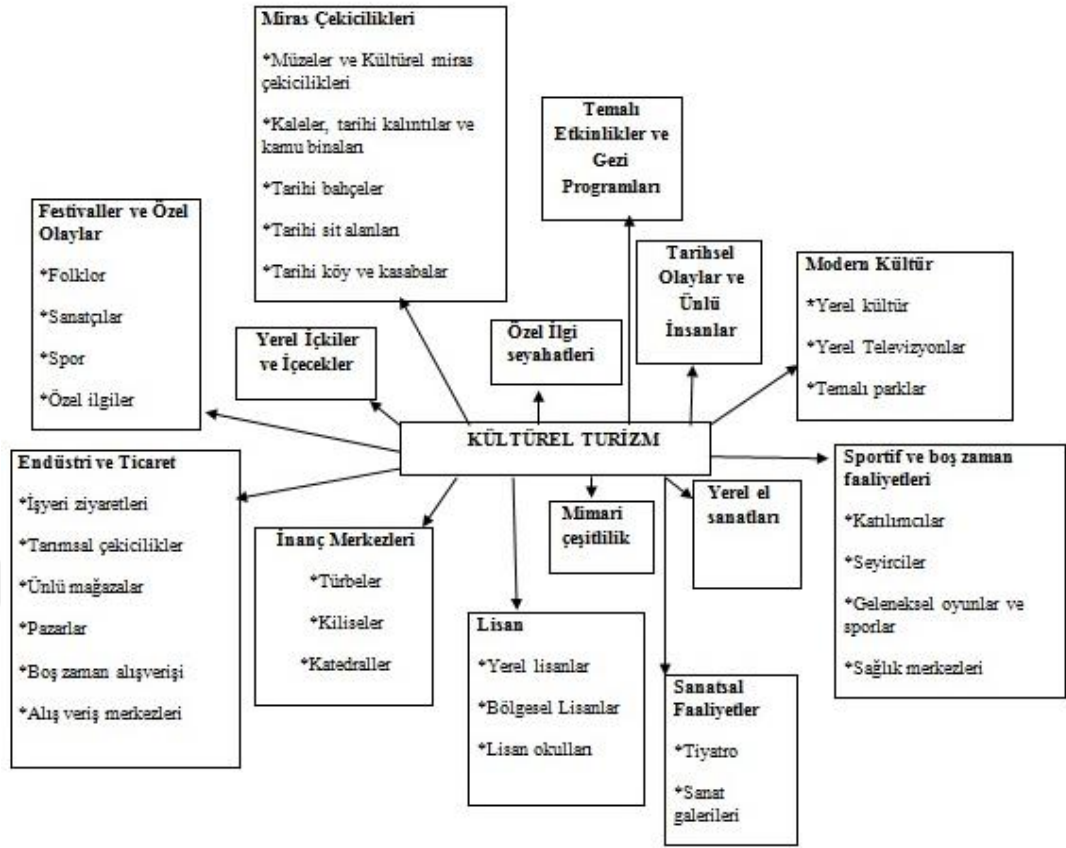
Miras Çekicilikleri

*Müzeler ve Kültürel miras çekicilikleri

*Kaleler, tarihi kalıntılar ve kamu binaları

*Tarihi bahçeler

*Tarihi sit alanları

*Tarihi köy ve kasabalar

Temalı Etkinlikler ve Gezi Programları

Festivaller ve Özel Olaylar

*Folklor

*Sanatçılar

*Spor

*Özel ilgiler

Tarihsel Olaylar ve Ünlü İnsanlar

Modern Kültür

*Yerel kültür

*Yerel Televizyonlar

*Temalı parklar

Yerel İçkiler ve İçecekler

Özel İlgi seyahatleri

KÜLTÜREL TURİZM

Endüstri ve Ticaret

*İşyeri ziyaretleri

*Tarımsal çekicilikler

*Ünlü mağazalar

*Pazarlar

*Boş zaman alışverişi

*Alış veriş merkezleri

Sportif ve boş zaman faaliyetleri

*Katılımcılar

*Seyirciler

*Geleneksel oyunlar ve sporlar

*Sağlık merkezleri

Yerel el sanatları

Mimari çeşitlilik

İnanç Merkezleri

*Türbeler

*Kiliseler

*Katedraller

Lisan

*Yerel lisanlar

*Bölgesel Lisanlar

*Lisan okulları

Sanatsal Faaliyetler

*Tiyatro

*Sanat galerileri